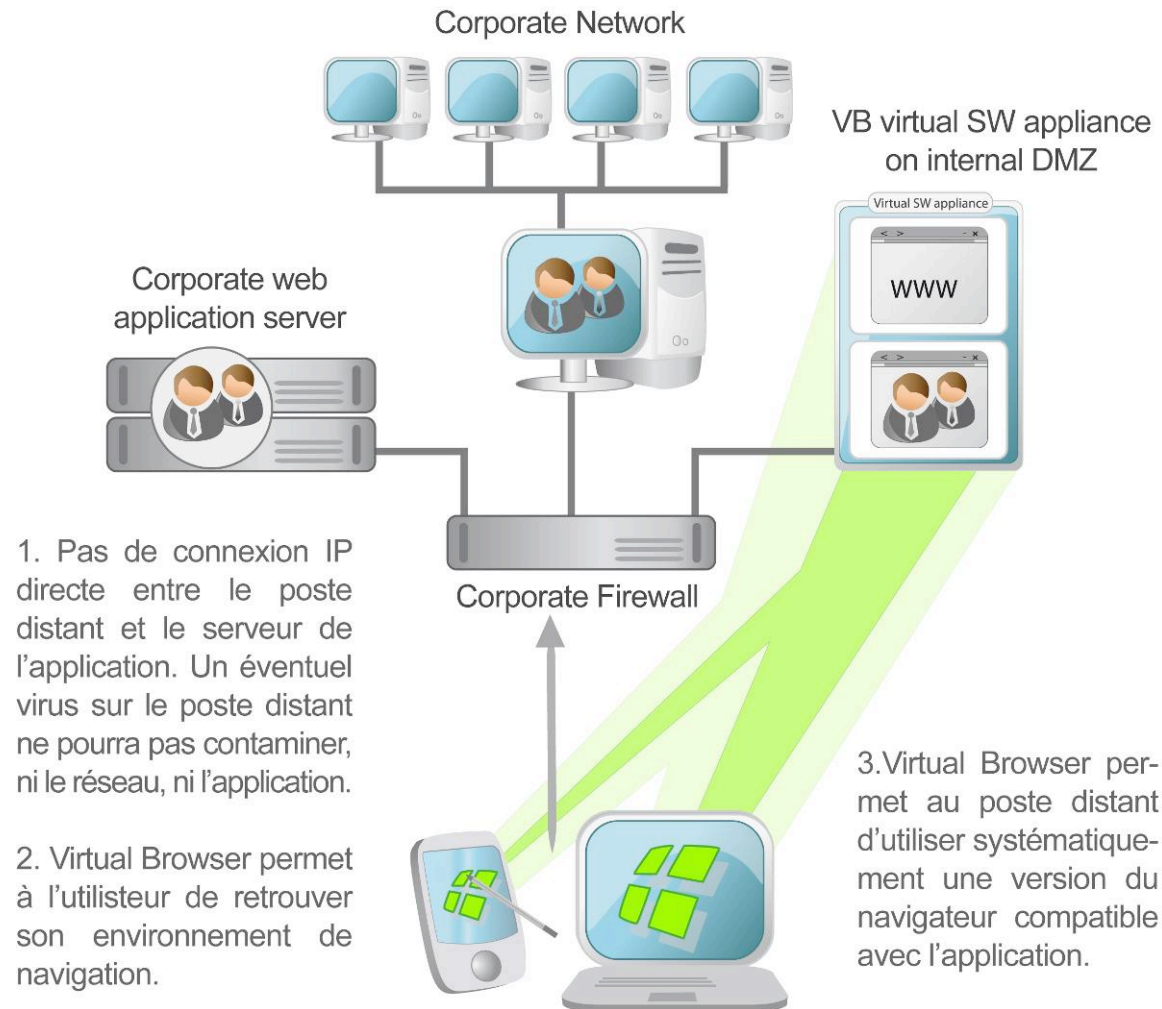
Corporate Network

VB virtual SW appliance on internal DMZ

Virtual SW appliance

WWW

Corporate web application server

Corporate Firewall

1. Pas de connexion IP directe entre le poste distant et le serveur de l'application. Un éventuel virus sur le poste distant ne pourra pas contaminer, ni le réseau, ni l'application.

2. Virtual Browser permet à l'utilisteur de retrouver son environnement de navigation.

3.Virtual Browser permet au poste distant d'utiliser systématiquement une version du navigateur compatible avec l'application.